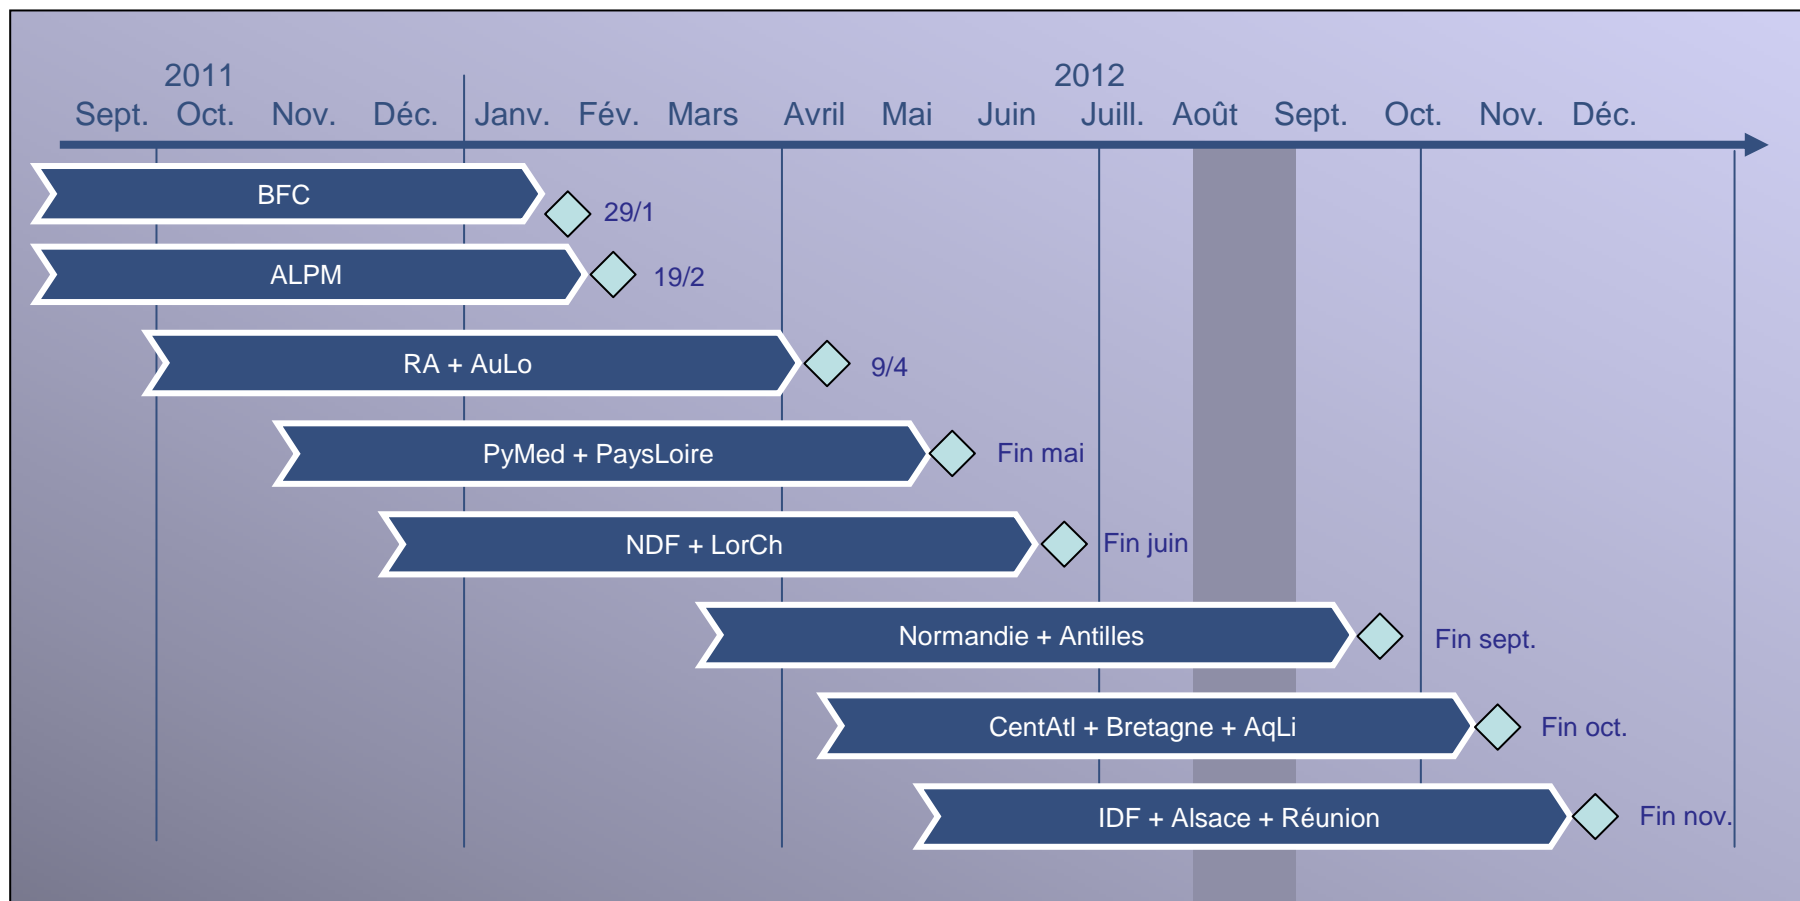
2011

2012

Sept. Oct. Nov. Déc. Janv. Fév. Mars Avril Mai Juin Juill. Août Sept. Oct. Nov. Déc.

BFC 29/1

ALPM 19/2

RA + AuLo 9/4

PyMed + PaysLoire Fin mai

NDF + LorCh Fin juin

Normandie + Antilles Fin sept.

CentAtl + Bretagne + AqLi Fin oct.

IDF + Alsace + Réunion Fin nov.